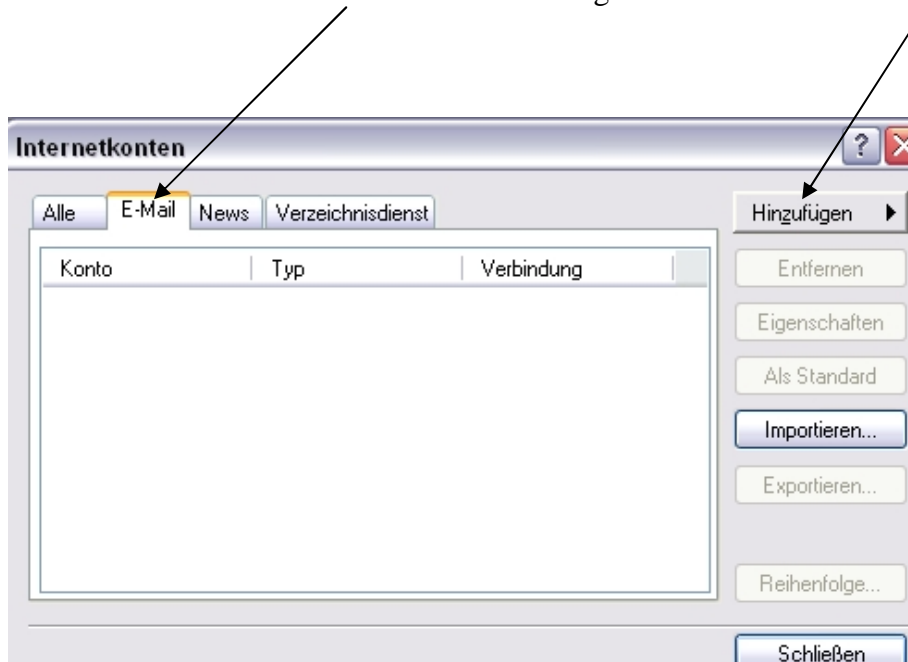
Internetkonten

Alle | E-Mail | News | Verzeichnisdienst

| Konto | Typ | Verbindung |
|---|---|---|

Hinzufügen

Entfernen

Eigenschaften

Als Standard

Importieren...

Exportieren...

Reihenfolge...

Schließen